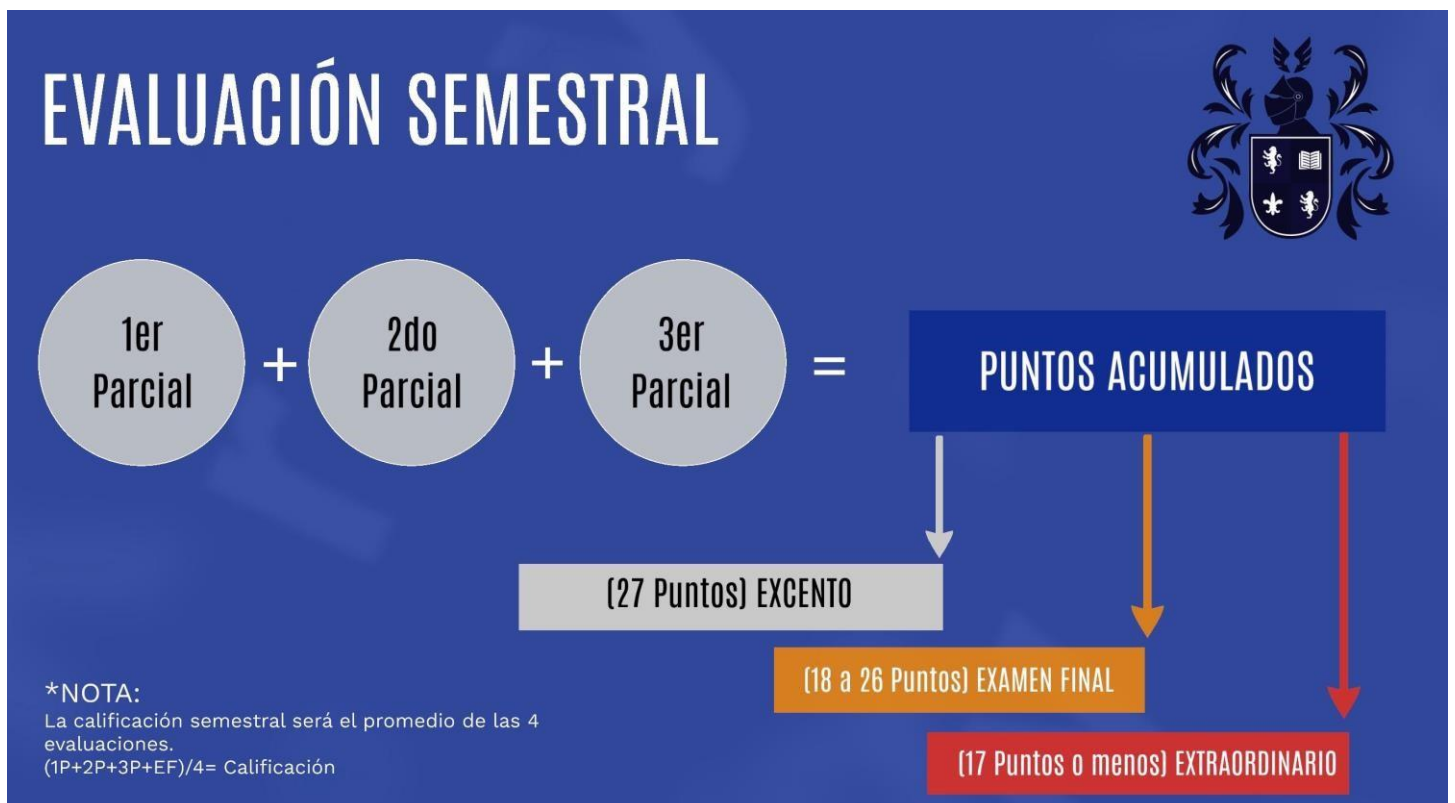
EVALUACIÓN SEMESTRAL

1er Parcial + 2do Parcial + 3er Parcial = PUNTOS ACUMULADOS

(27 Puntos) EXCENTO

(18 a 26 Puntos) EXAMEN FINAL

(17 Puntos o menos) EXTRAORDINARIO

*NOTA:
La calificación semestral será el promedio de las 4 evaluaciones.
(1P+2P+3P+EF)/4= Calificación